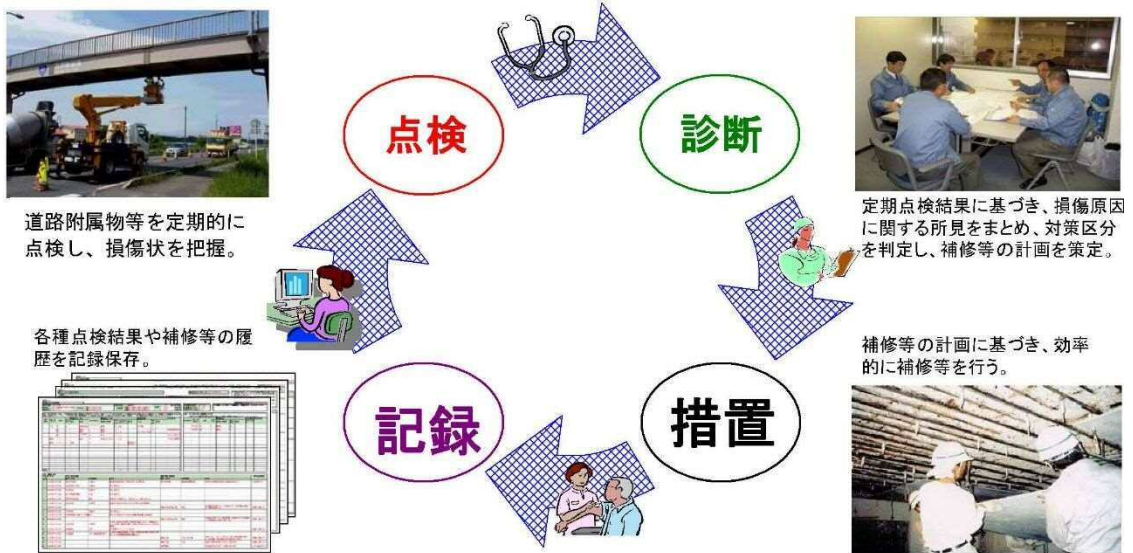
点検

診断

定期点検結果に基づき、損傷原因に関する所見をまとめ、対策区分を判定し、補修等の計画を策定。

補修等の計画に基づき、効率的に補修等を行う。

措置

記録

各種点検結果や補修等の履歴を記録保存。

道路附属物等を定期的に点検し、損傷状を把握。